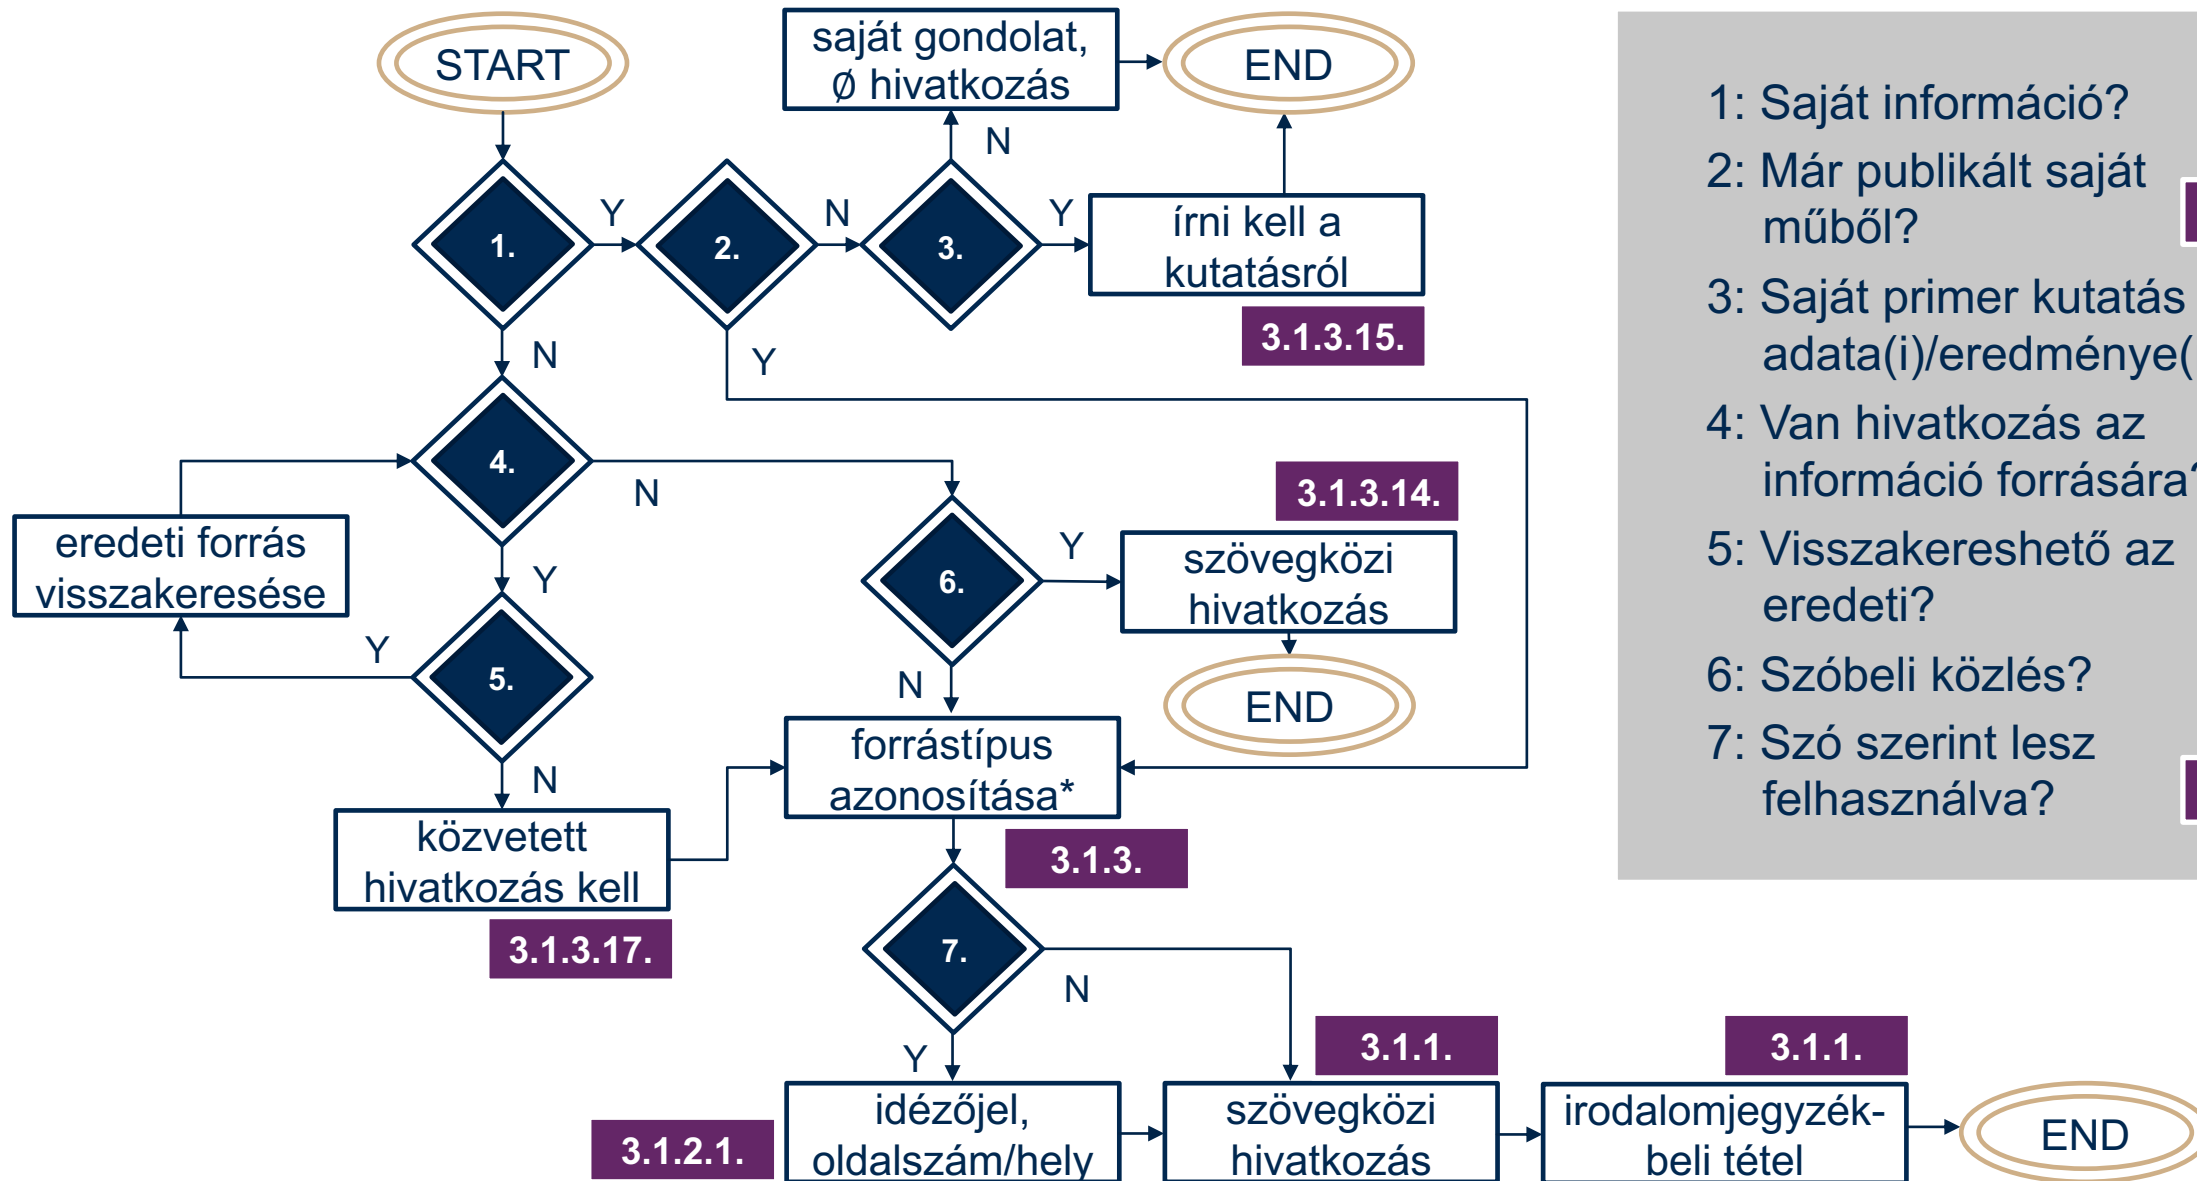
START

saját gondolat, ø hivatkozás

END

1.

Y

2.

N

3.

N

Y

írni kell a kutatásról

3.1.3.15.

N

Y

4.

N

eredeti forrás visszakeresése

Y

5.

Y

3.1.3.14.

6.

Y

szövegközi hivatkozás

END

N

forrástípus azonosítása*

N

közvetett hivatkozás kell

3.1.3.17.

3.1.3.

7.

N

Y

3.1.1.

3.1.1.

3.1.2.1.

idézőjel, oldalszám/hely

szövegközi hivatkozás

irodalomjegyzék-beli tétel

END

1: Saját információ?

2: Már publikált saját műből?

3: Saját primer kutatás adata(i)/eredménye(

4: Van hivatkozás az információ forrására

5: Visszakereshető az eredeti?

6: Szóbeli közlés?

7: Szó szerint lesz felhasználva?